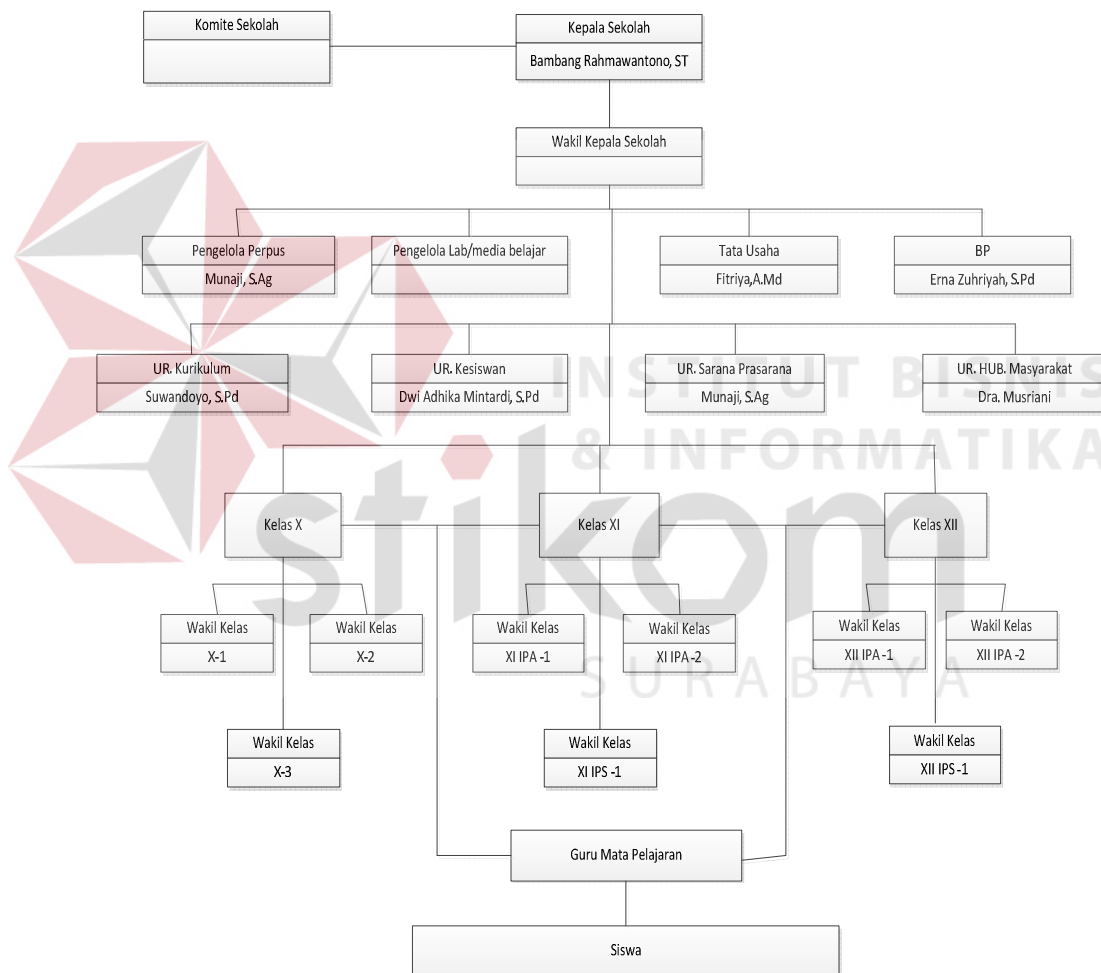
Komite Sekolah

Kepala Sekolah
Bambang Rahmawantono, ST

Wakil Kepala Sekolah

Pengelola Perpus
Munaji, S.Ag

Pengelola Lab/media belajar

Tata Usaha
Fitriya,A.Md

BP
Erna Zuhriyah, S.Pd

UR. Kurikulum
Suwandoyo, S.Pd

UR. Kesiswan
Dwi Adhika Mintardi, S.Pd

UR. Sarana Prasarana
Munaji, S.Ag

UR. HUB. Masyarakat
Dra. Musriani

INSTITUT BISNIS & INFORMATIKA stikom SURABAYA

Kelas X

Kelas XI

Kelas XII

Wakil Kelas
X-1

Wakil Kelas
X-2

Wakil Kelas
XI IPA -1

Wakil Kelas
XI IPA -2

Wakil Kelas
XII IPA -1

Wakil Kelas
XII IPA -2

Wakil Kelas
X-3

Wakil Kelas
XI IPS -1

Wakil Kelas
XII IPS -1

Guru Mata Pelajaran

Siswa